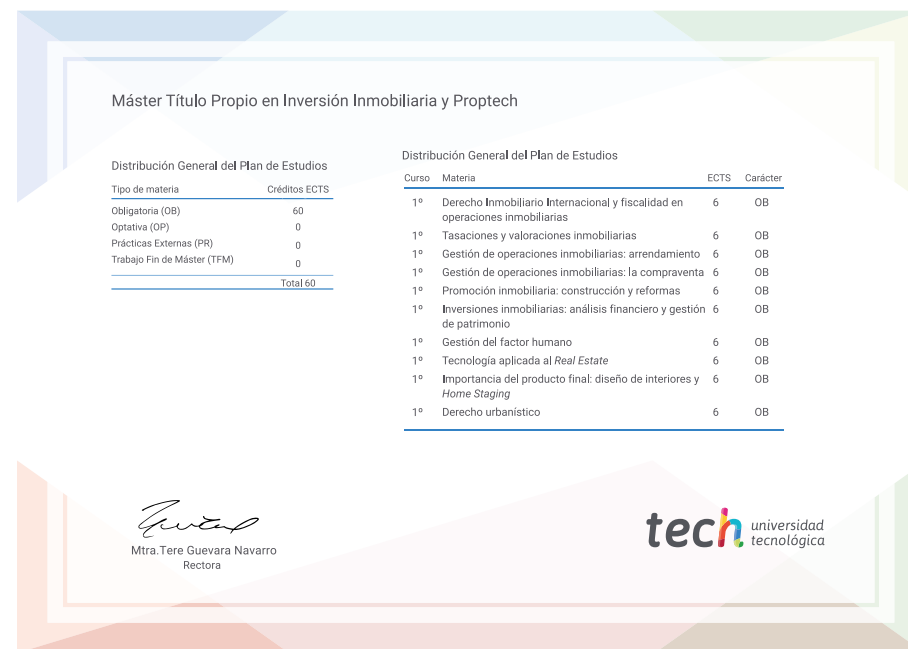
Máster Título Propio en Inversión Inmobiliaria y Proptech

Distribución General del Plan de Estudios

| Tipo de materia | Créditos ECTS |
|---|---|
| Obligatoria (OB) | 60 |
| Optativa (OP) | 0 |
| Prácticas Externas (PR) | 0 |
| Trabajo Fin de Máster (TFM) | 0 |
| | Total 60 |

Distribución General del Plan de Estudios

| Curso | Materia | ECTS | Carácter |
|---|---|---|---|
| 1º | Derecho Inmobiliario Internacional y fiscalidad en operaciones inmobiliarias | 6 | OB |
| 1º | Tasaciones y valoraciones inmobiliarias | 6 | OB |
| 1º | Gestión de operaciones inmobiliarias: arrendamiento | 6 | OB |
| 1º | Gestión de operaciones inmobiliarias: la compraventa | 6 | OB |
| 1º | Promoción inmobiliaria: construcción y reformas | 6 | OB |
| 1º | Inversiones inmobiliarias: análisis financiero y gestión de patrimonio | 6 | OB |
| 1º | Gestión del factor humano | 6 | OB |
| 1º | Tecnología aplicada al Real Estate | 6 | OB |
| 1º | Importancia del producto final: diseño de interiores y Home Staging | 6 | OB |
| 1º | Derecho urbanístico | 6 | OB |

Mtra.Tere Guevara Navarro
Rectora

tech universidad tecnológica